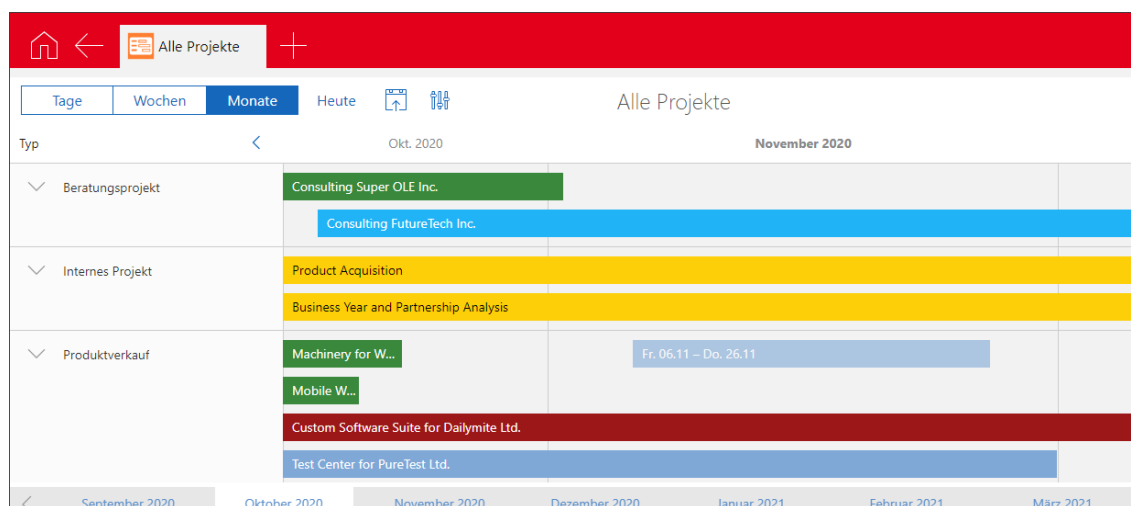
Alle Projekte

Tage Wochen Monate Heute

Alle Projekte

Typ

Okt. 2020

November 2020

Beratungsprojekt

Consulting Super OLE Inc.

Consulting FutureTech Inc.

Internes Projekt

Product Acquisition

Business Year and Partnership Analysis

Produktverkauf

Machinery for W...

Fr. 06.11 – Do. 26.11

Mobile W...

Custom Software Suite for Dailymite Ltd.

Test Center for PureTest Ltd.

September 2020 Oktober 2020 November 2020 Dezember 2020 Januar 2021 Februar 2021 März 2021